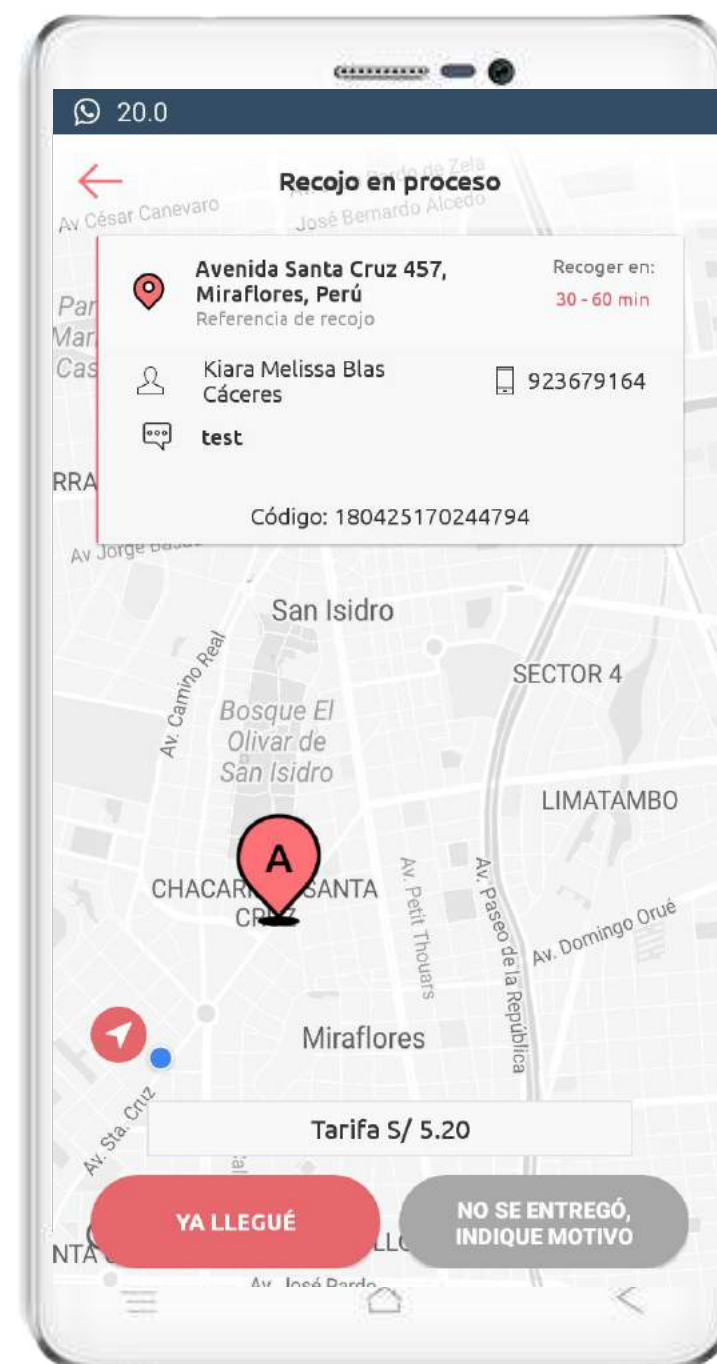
20.0

Recojo en proceso

Av César Canevaro
José Bernardo Alcedo

Avenida Santa Cruz 457, Miraflores, Perú
Referencia de recojo

Recoger en:
30 - 60 min

Kiara Melissa Blas Cáceres

923679164

test

Código: 180425170244794

RRA
Av Jorge Basadre

San Isidro
Av. Camino Real
SECTOR 4
Bosque El Olivar de San Isidro
LIMATAMBO
A
CHACAR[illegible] SANTA CR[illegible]
Av. Petit Thouars
Av. Paseo de la República
Av. Domingo Orué
Miraflores
Av. Sta. Cruz

Tarifa S/ 5.20

YA LLEGUÉ

NO SE ENTREGÓ, INDIQUE MOTIVO

NTA
LLC
Av. José Pardo